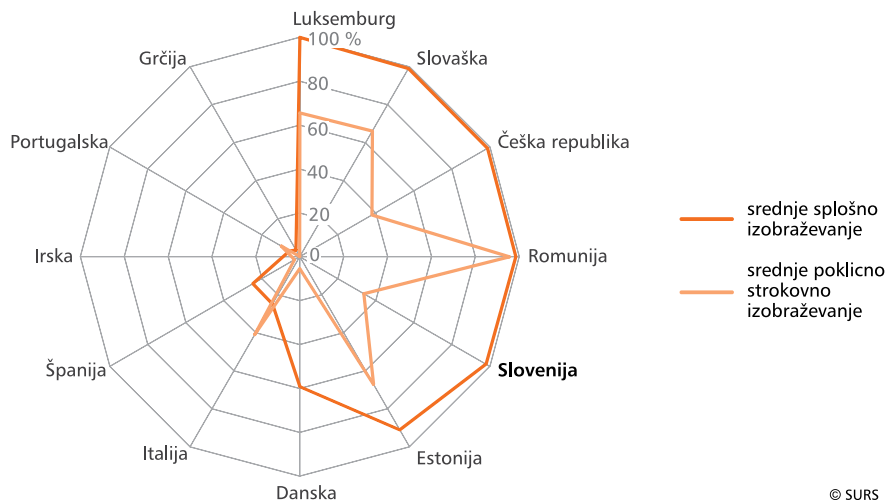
Luksemburg
100 %
80
60
40
20
0
Slovaška
Češka republika
Romunija
Slovenija
Estonija
Danska
Italija
Španija
Irska
Portugalska
Grčija

srednje splošno izobraževanje
srednje poklicno strokovno izobraževanje

© SURS